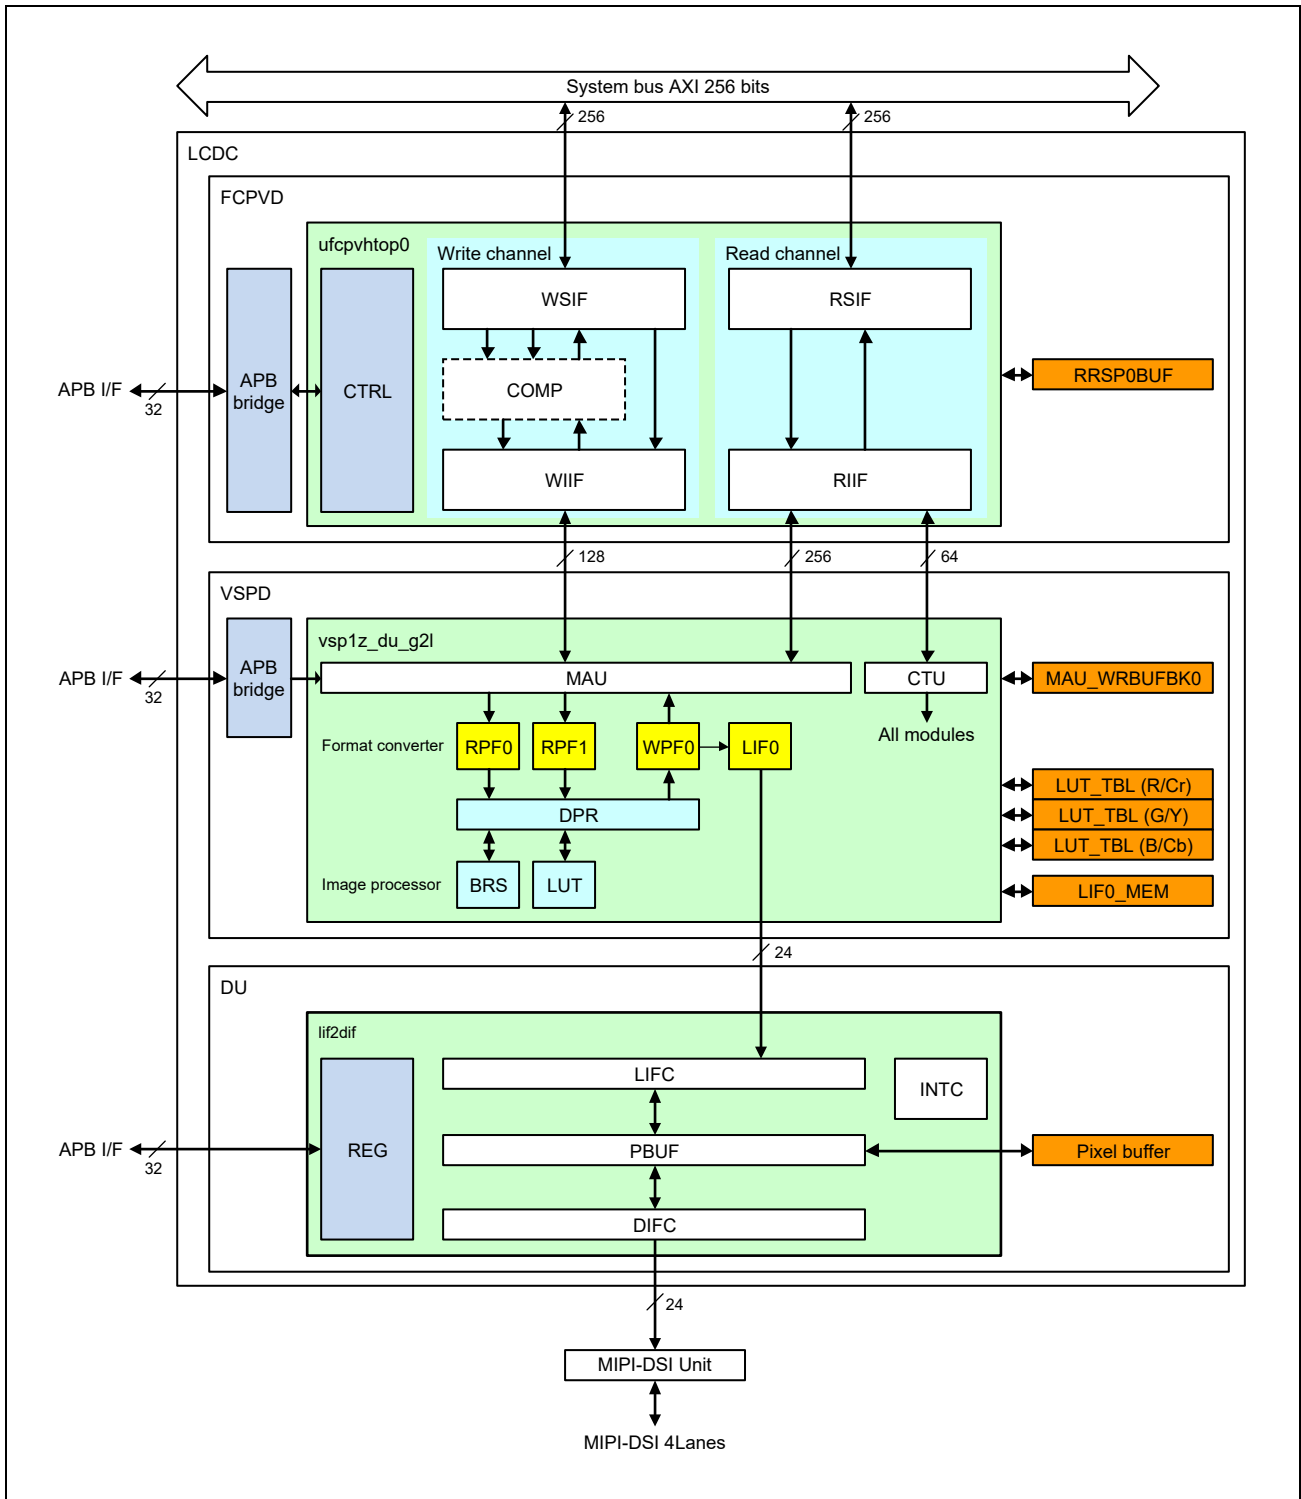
System bus AXI 256 bits

256

256

LCDC

FCPVD

ufcpvhtop0

Write channel

Read channel

WSIF

RSIF

COMP

WIIF

RIIF

APB I/F

32

APB bridge

CTRL

RRSP0BUF

128

256

64

VSPD

vsp1z_du_g2l

APB I/F

32

APB bridge

MAU

CTU

MAU_WRBUFBK0

Format converter

RPF0

RPF1

WPF0

LIF0

All modules

LUT_TBL (R/Cr)

LUT_TBL (G/Y)

LUT_TBL (B/Cb)

DPR

Image processor

BRS

LUT

LIF0_MEM

24

DU

lif2dif

LIFC

INTC

APB I/F

32

REG

PBUF

Pixel buffer

DIFC

24

MIPI-DSI Unit

MIPI-DSI 4Lanes